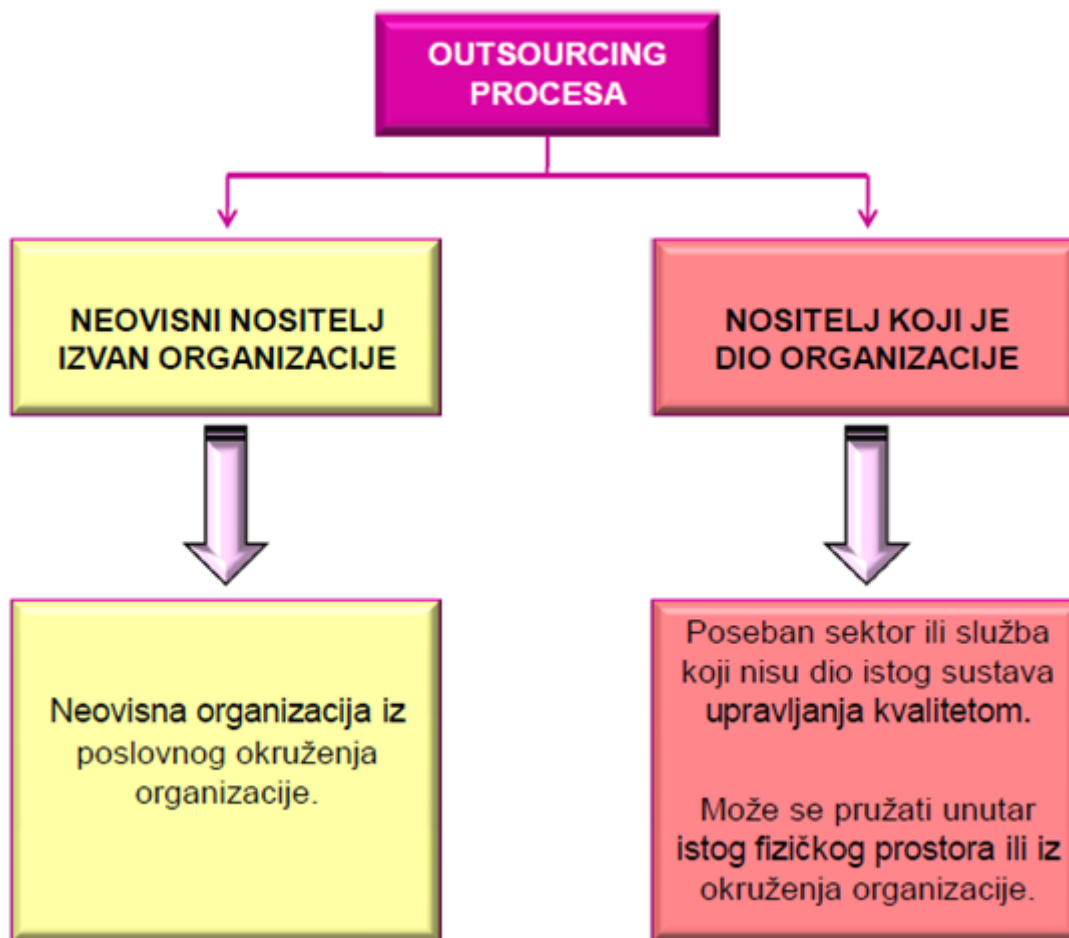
OUTSOURCING PROCESA

NEOVISNI NOSITELJ IZVAN ORGANIZACIJE

NOSITELJ KOJI JE DIO ORGANIZACIJE

Neovisna organizacija iz poslovnog okruženja organizacije.

Poseban sektor ili služba koji nisu dio istog sustava upravljanja kvalitetom.

Može se pružati unutar istog fizičkog prostora ili iz okruženja organizacije.